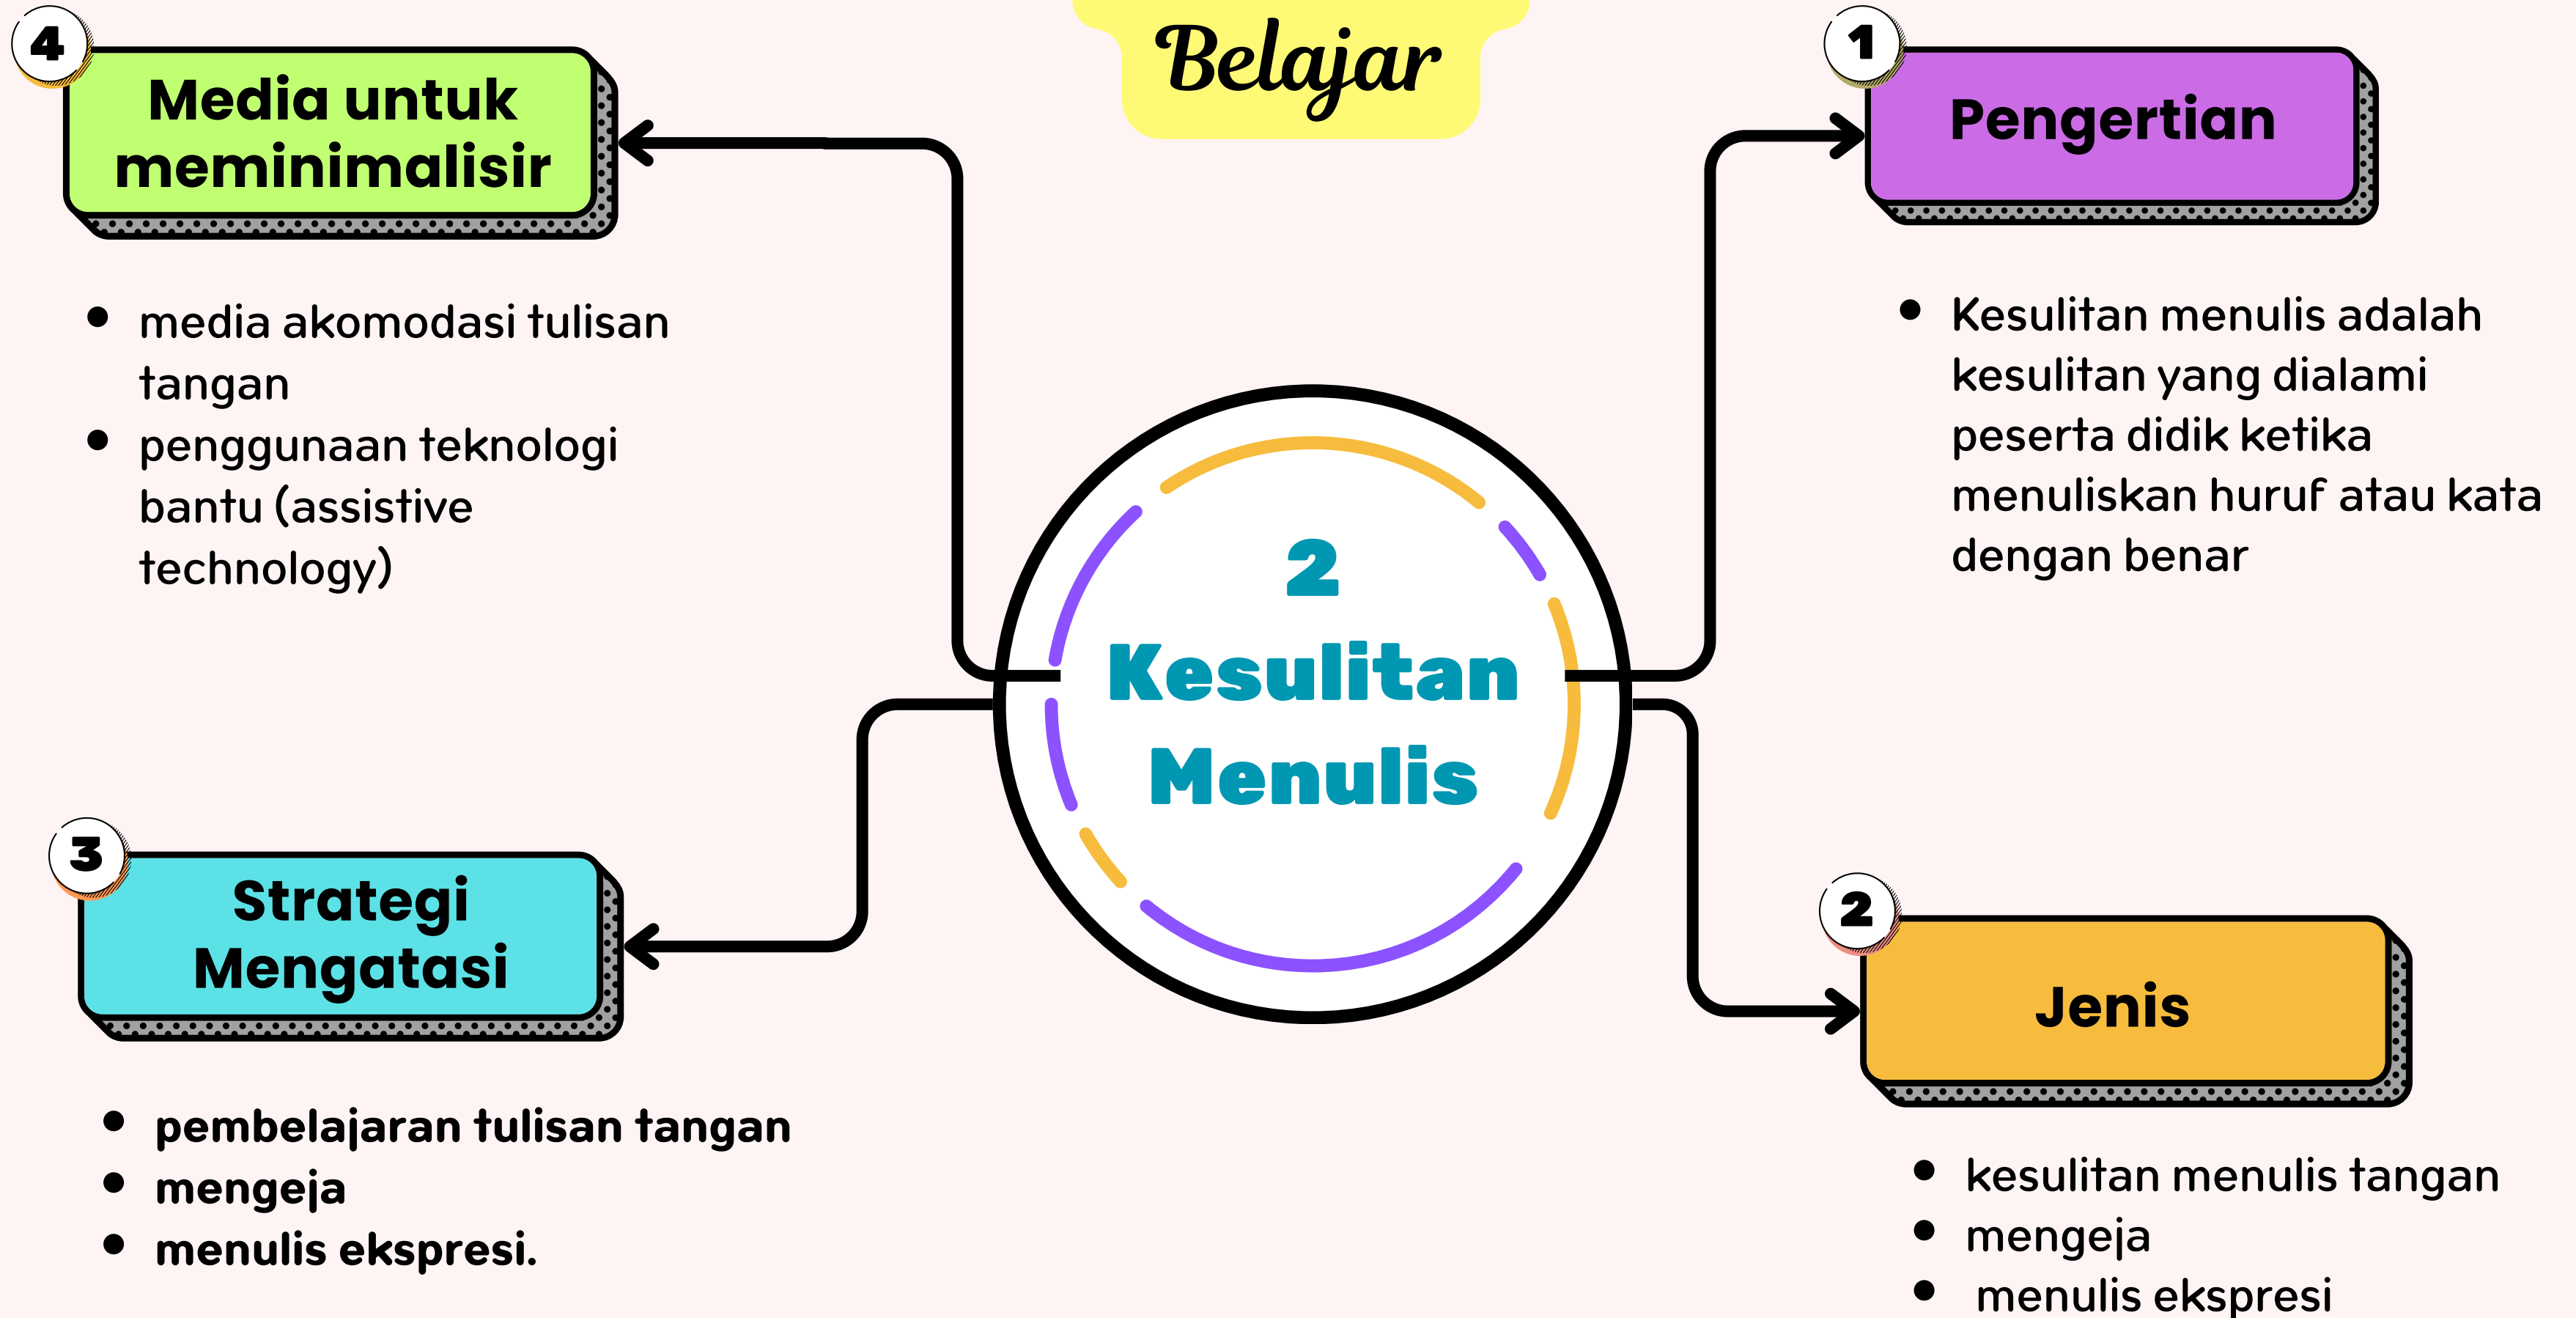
Belajar

2
Kesulitan Menulis

1
Pengertian

- Kesulitan menulis adalah kesulitan yang dialami peserta didik ketika menuliskan huruf atau kata dengan benar

2
Jenis

- kesulitan menulis tangan
- mengeja
- menulis ekspresi

3
Strategi Mengatasi

- pembelajaran tulisan tangan
- mengeja
- menulis ekspresi.

4
Media untuk meminimalisir

- media akomodasi tulisan tangan
- penggunaan teknologi bantu (assistive technology)